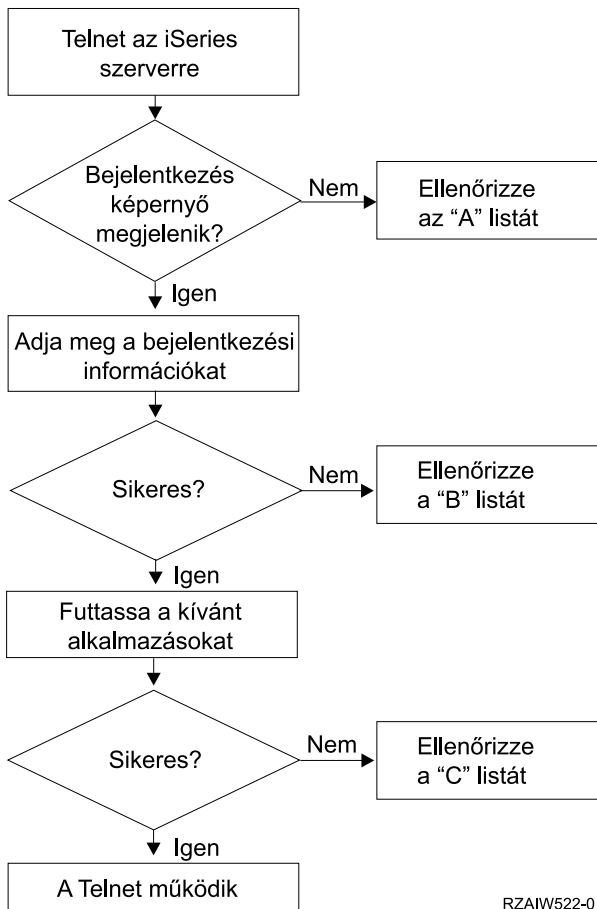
Telnet az iSeries szerverre

Bejelentkezés képernyő megjelenik?

Nem

Ellenőrizze az “A” listát

Igen

Adja meg a bejelentkezési információkat

Sikeres?

Nem

Ellenőrizze a “B” listát

Igen

Futtassa a kívánt alkalmazásokat

Sikeres?

Nem

Ellenőrizze a “C” listát

Igen

A Telnet működik

RZAIW522-0